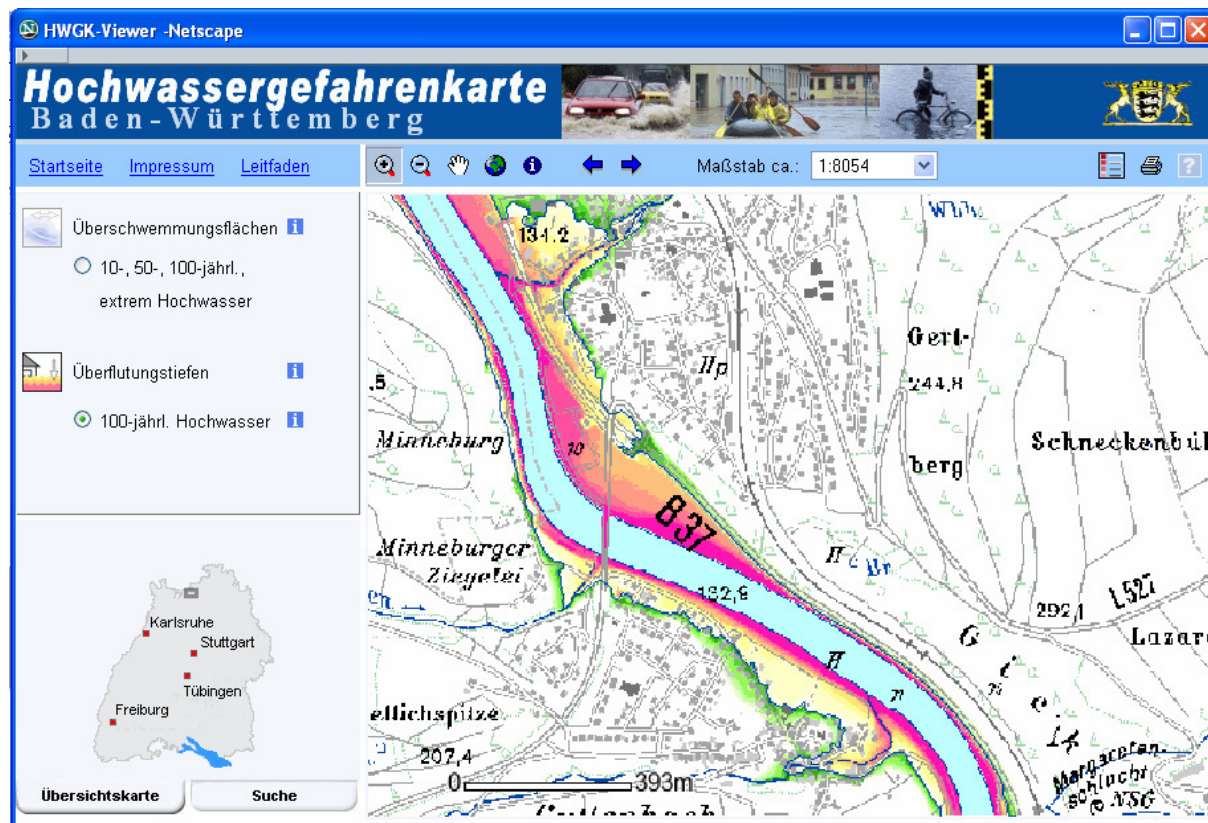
HWGK-Viewer -Netscape

Hochwassergefahrenkarte
Baden-Württemberg

Startseite Impressum Leitfaden

Maßstab ca.: 1:8054

Überschwemmungsflächen

10-, 50-, 100-jährl., extrem Hochwasser

Überflutungstiefen

100-jährl. Hochwasser

Karlsruhe
Stuttgart
Tübingen
Freiburg

Übersichtskarte
Suche

134,2
Gert-
244,8
berg
Schneckenbü
Minneburg
Minneburger
Ziegelei
837
132,9
292,1
L527
Lazar
ellichspize
207,4
0
393m
Margareten-
schlucht
NSG